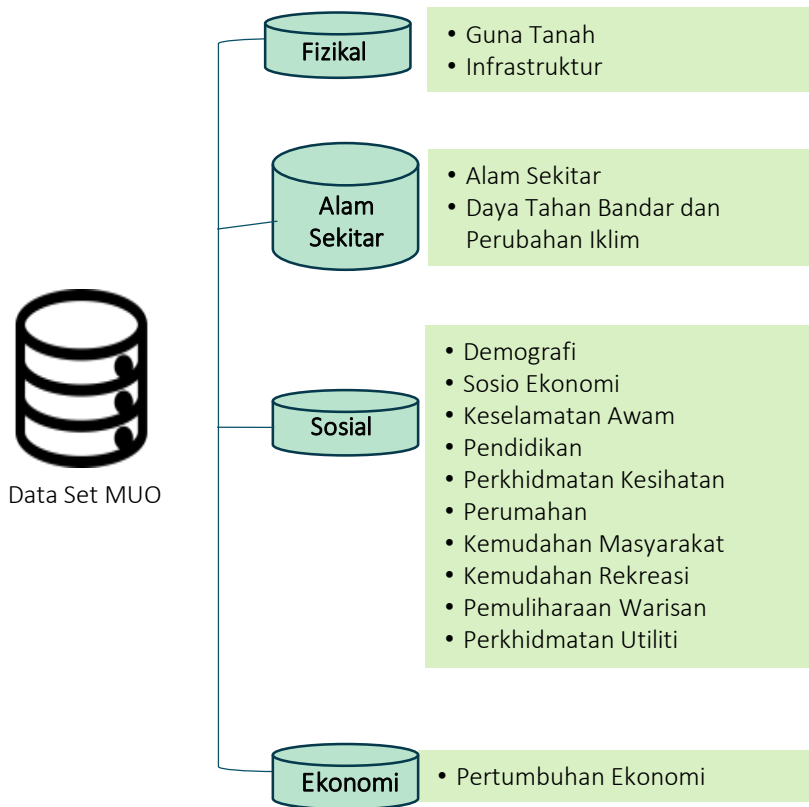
Data Set MUO

Fizikal

• Guna Tanah
• Infrastruktur

Alam Sekitar

• Alam Sekitar
• Daya Tahan Bandar dan Perubahan Iklim

Sosial

• Demografi
• Sosio Ekonomi
• Keselamatan Awam
• Pendidikan
• Perkhidmatan Kesihatan
• Perumahan
• Kemudahan Masyarakat
• Kemudahan Rekreasi
• Pemuliharaan Warisan
• Perkhidmatan Utiliti

Ekonomi

• Pertumbuhan Ekonomi